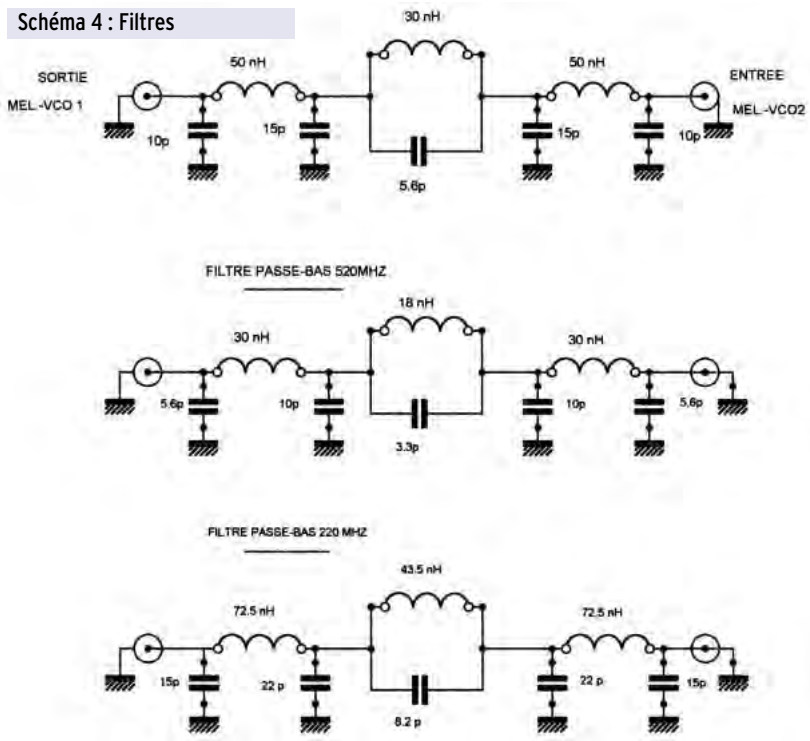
Schéma 4 : Filtres

30 nH

SORTIE
MEL-VCO 1

50 nH

50 nH

ENTREE
MEL-VCO2

10p

15p

5.6p

15p

10p

FILTRE PASSE-BAS 520MHZ

18 nH

30 nH

30 nH

5.6p

10p

3.3p

10p

5.6p

FILTRE PASSE-BAS 220 MHZ

43.5 nH

72.5 nH

72.5 nH

15p

22 p

8.2 p

22 p

15p